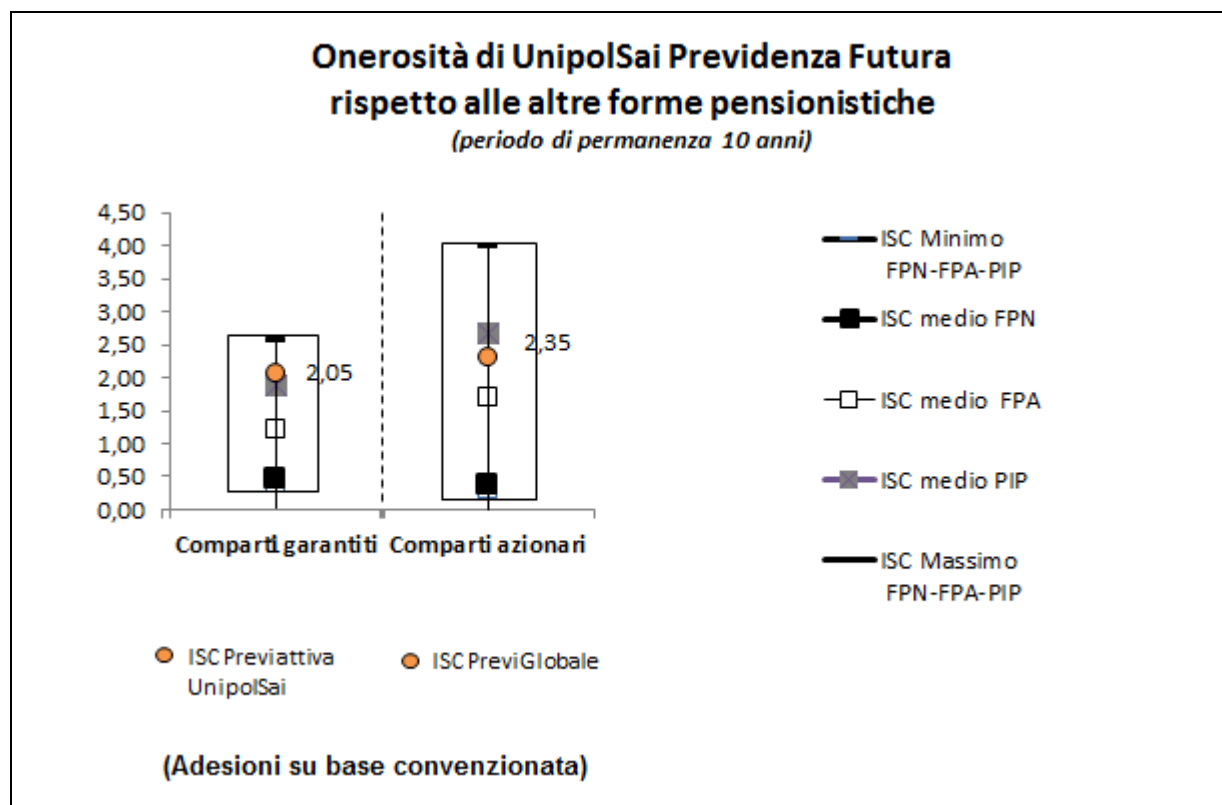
Onerosità di UnipolSai Previdenza Futura
rispetto alle altre forme pensionistiche
(periodo di permanenza 10 anni)

4,50
4,00
3,50
3,00
2,50
2,00
1,50
1,00
0,50
0,00

2,05
2,35

Comparti garantiti
Comparti azionari

ISC Minimo FPN-FPA-PIP
ISC medio FPN
ISC medio FPA
ISC medio PIP
ISC Massimo FPN-FPA-PIP

ISC Previattiva UnipolSai
ISC PreviGlobale

(Adesioni su base convenzionata)